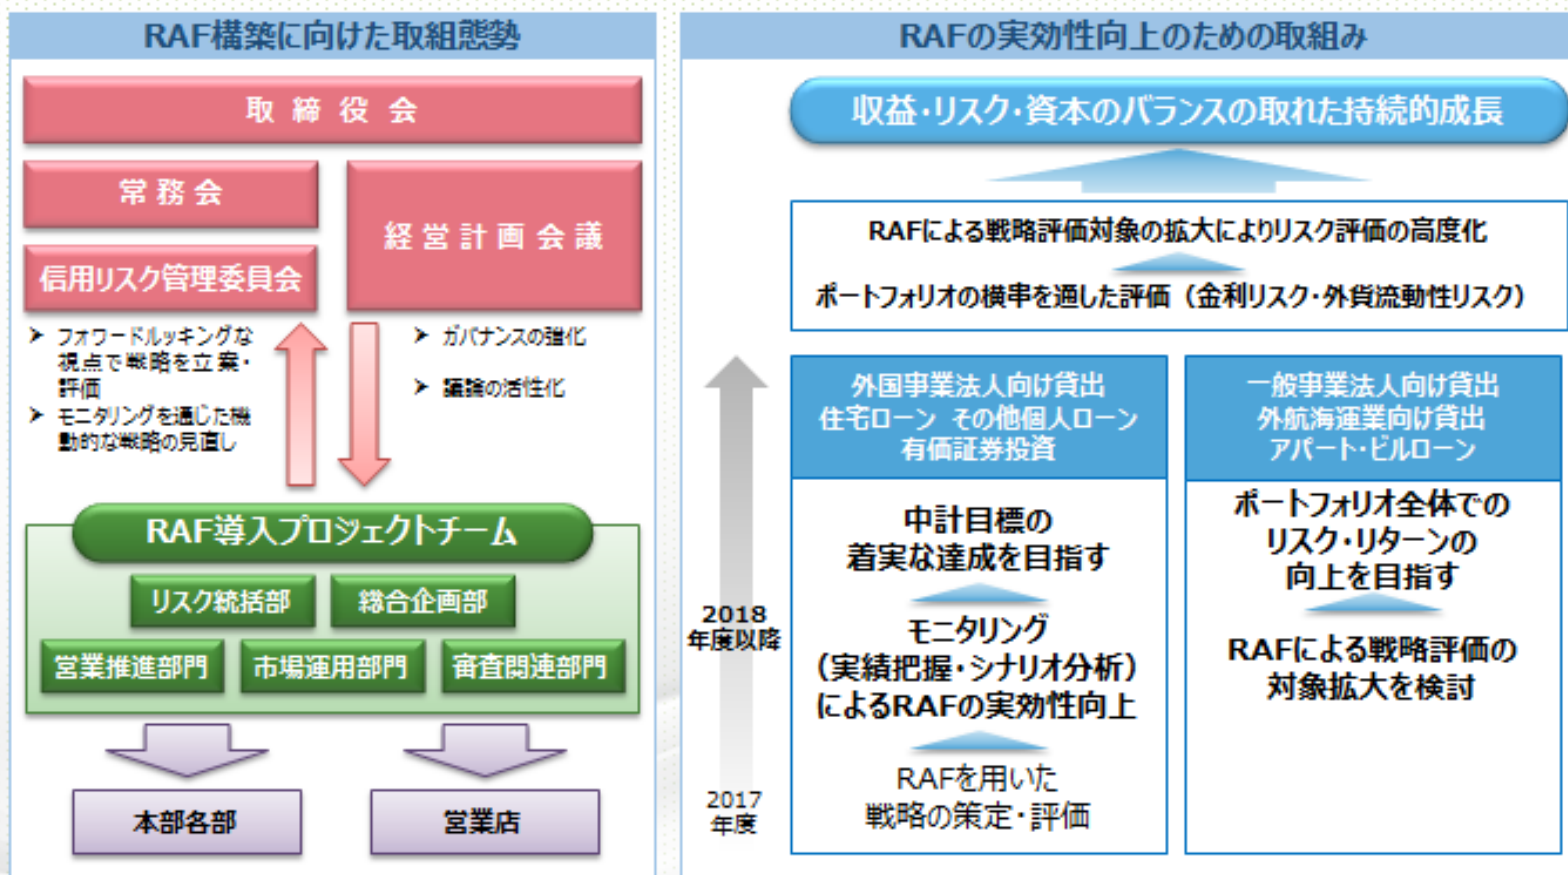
RAF構築に向けた取組態勢

取締役会

常務会

信用リスク管理委員会

経営計画会議

➤ フォワードルッキングな視点で戦略を立案・評価
➤ モニタリングを通じた機動的な戦略の見直し

➤ ガバナンスの強化
➤ 議論の活性化

RAF導入プロジェクトチーム

リスク統括部

総合企画部

営業推進部門

市場運用部門

審査関連部門

本部各部

営業店

RAFの実効性向上のための取組み

収益・リスク・資本のバランスの取れた持続的成長

RAFによる戦略評価対象の拡大によりリスク評価の高度化

ポートフォリオの横串を通した評価（金利リスク・外貨流動性リスク）

2018年度以降

2017年度

外国事業法人向け貸出
住宅ローン　その他個人ローン
有価証券投資

中計目標の着実な達成を目指す

モニタリング（実績把握・シナリオ分析）によるRAFの実効性向上

RAFを用いた戦略の策定・評価

一般事業法人向け貸出
外航海運業向け貸出
アパート・ビルローン

ポートフォリオ全体でのリスク・リターンの向上を目指す

RAFによる戦略評価の対象拡大を検討